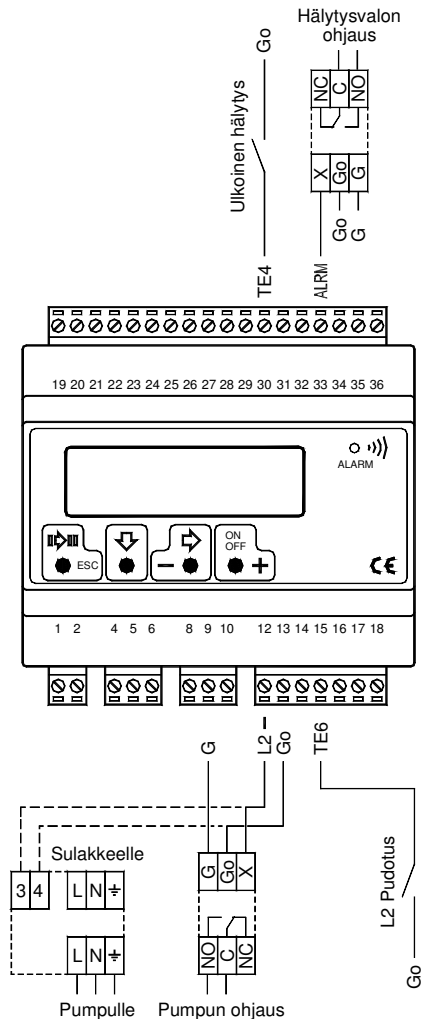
Hälytysvalon ohjaus

Go

Ulkoinen hälytys

NC C NO

X Go G

Go G

TE4

ALRM

19 20 21 22 23 24 25 26 27 28 29 30 31 32 33 34 35 36

ALARM

ESC

ON OFF

− +

CE

1 2 4 5 6 8 9 10 12 13 14 15 16 17 18

G

L2 −

Go

TE6

Sulakkeelle

3 4

L N ⏚

L N ⏚

G Go X

NO C NC

L2 Pudotus

Go

Pumpulle

Pumpun ohjaus